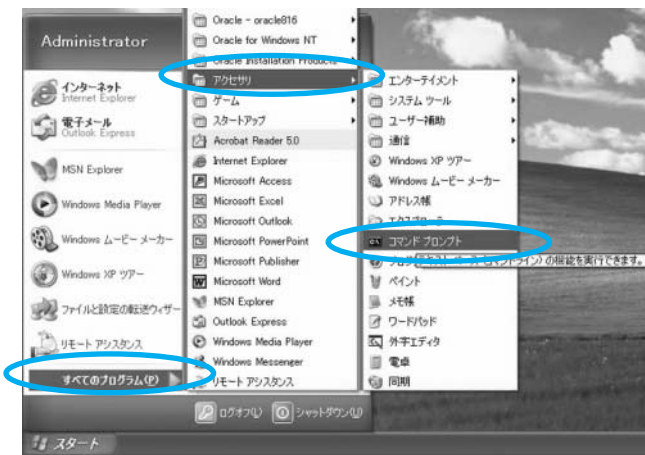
Administrator

インターネット
Internet Explorer

電子メール
Outlook Express

MSN Explorer

Windows Media Player

Windows ムービー メーカー

Windows XP ツアー

ファイルと設定の転送ウィザード

リモート アシスタンス

すべてのプログラム(P)

Oracle - oracle816
Oracle for Windows NT
Oracle Installation Products
アクセサリ
ゲーム
スタートアップ
Acrobat Reader 5.0
Internet Explorer
Microsoft Access
Microsoft Excel
Microsoft Outlook
Microsoft PowerPoint
Microsoft Publisher
Microsoft Word
MSN Explorer
Outlook Express
Windows Media Player
Windows Messenger
リモート アシスタンス

エンターテイメント
システム ツール
ユーザー補助
通信
Windows XP ツアー
Windows ムービー メーカー
アドレス帳
エクスプローラ
コマンド プロンプト
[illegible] (コマンド ライン) の機能を実行できます。
ペイント
メモ帳
ワードパッド
外字エディタ
電卓
同期

ログオフ(L)
シャットダウン(U)

スタート